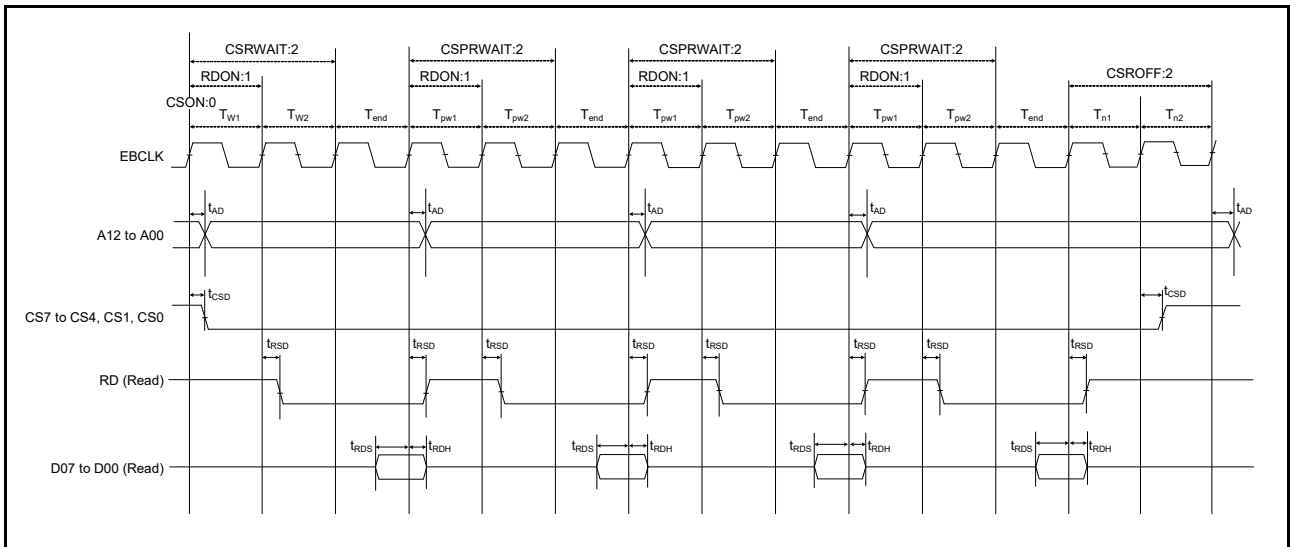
CSRWAIT:2
CSPRWAIT:2
CSPRWAIT:2
CSPRWAIT:2
RDON:1
RDON:1
RDON:1
RDON:1
CSROFF:2
CSON:0
$T_{W1}$ $T_{W2}$ $T_{end}$ $T_{pw1}$ $T_{pw2}$ $T_{end}$ $T_{pw1}$ $T_{pw2}$ $T_{end}$ $T_{pw1}$ $T_{pw2}$ $T_{end}$ $T_{n1}$ $T_{n2}$

EBCLK

$t_{AD}$ $t_{AD}$ $t_{AD}$ $t_{AD}$ $t_{AD}$
A12 to A00

$t_{CSD}$ $t_{CSD}$
CS7 to CS4, CS1, CS0

$t_{RSD}$ $t_{RSD}$ $t_{RSD}$ $t_{RSD}$ $t_{RSD}$ $t_{RSD}$ $t_{RSD}$ $t_{RSD}$ $t_{RSD}$
RD (Read)

$t_{RDS}$ $t_{RDH}$ $t_{RDS}$ $t_{RDH}$ $t_{RDS}$ $t_{RDH}$ $t_{RDS}$ $t_{RDH}$
D07 to D00 (Read)